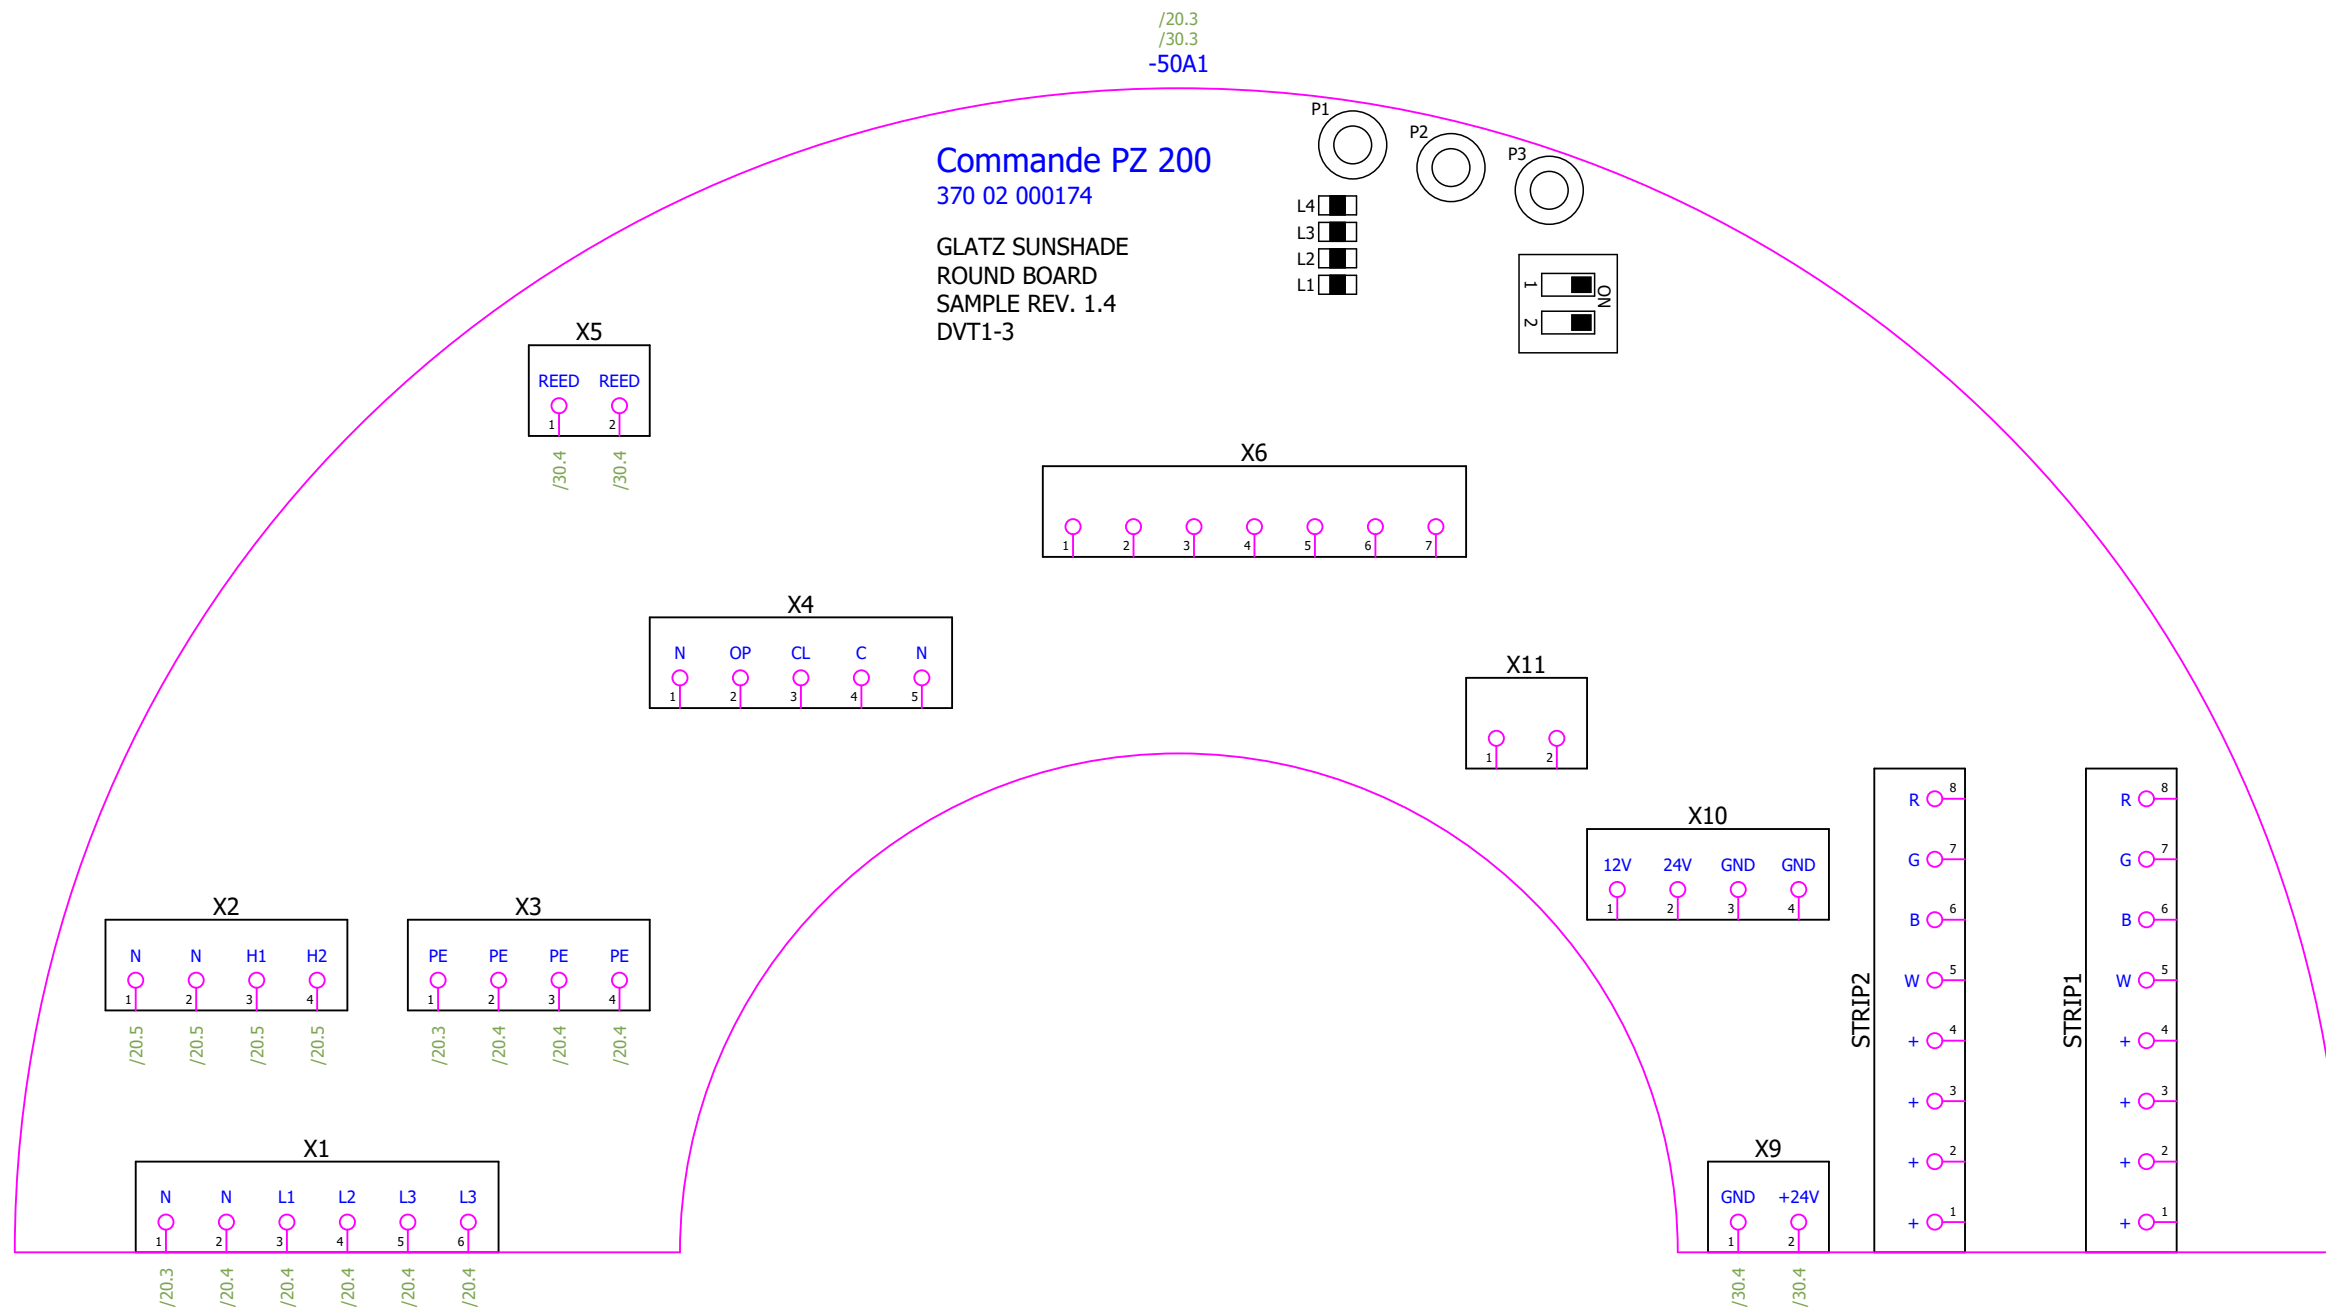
/20.3
/30.3
-50A1

Commande PZ 200
370 02 000174

GLATZ SUNSHADE
ROUND BOARD
SAMPLE REV. 1.4
DVT1-3

P1
P2
P3

L4
L3
L2
L1

1
2
ON

X5
REED REED
1 2
/30.4 /30.4

X6
1 2 3 4 5 6 7

X4
N OP CL C N
1 2 3 4 5

X11
1 2

X10
12V 24V GND GND
1 2 3 4

STRIP2
R 8
G 7
B 6
W 5
+ 4
+ 3
+ 2
+ 1

STRIP1
R 8
G 7
B 6
W 5
+ 4
+ 3
+ 2
+ 1

X2
N N H1 H2
1 2 3 4
/20.5 /20.5 /20.5 /20.5

X3
PE PE PE PE
1 2 3 4
/20.3 /20.4 /20.4 /20.4

X1
N N L1 L2 L3 L3
1 2 3 4 5 6
/20.3 /20.4 /20.4 /20.4 /20.4 /20.4

X9
GND +24V
1 2
/30.4 /30.4